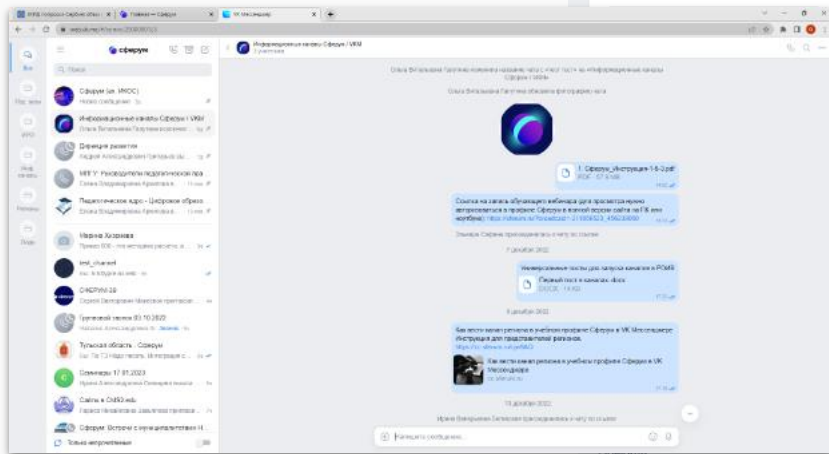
сферум

Q Поиск

Сферум (из VK)

Информационные каналы Сферум / VKM

Дирекция развития

МПГУ: Руководители педагогической пра

Педагогические кадры - Цифровое образ

Марина Хазрова

test_channel

СФЕРУМ 28

Групповой звонок 03.10.2022

Тульская область · Сферум

Семинары 17.01.2023

Сайты в CMS3 ч.

Сферум: Встречи с муниципалитетами Н

Только непрочитанные

Информационные каналы Сферум / VKM

1. Сферум_Инструкция-1-8-2.pdf

7 декабря 2022

Первый пост в каналах.docx

8 декабря 2022

Как вести канал региона в учебном профиле Сферума в VK Мессенджере

13 декабря 2022

Напишите сообщение...